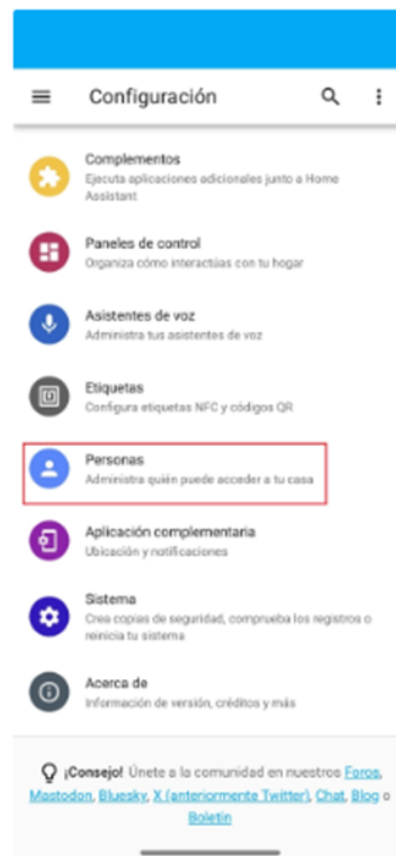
Configuración

Complementos
Ejecuta aplicaciones adicionales junto a Home Assistant

Paneles de control
Organiza cómo interactúas con tu hogar

Asistentes de voz
Administra tus asistentes de voz

Etiquetas
Configura etiquetas NFC y códigos QR

Personas
Administra quién puede acceder a tu casa

Aplicación complementaria
Ubicación y notificaciones

Sistema
Crea copias de seguridad, comprueba los registros o reinicia tu sistema

Acerca de
Información de versión, créditos y más

¡Consejo! Únete a la comunidad en nuestros Foros, Mastodon, Bluesky, X (anteriormente Twitter), Chat, Blog o Boletín